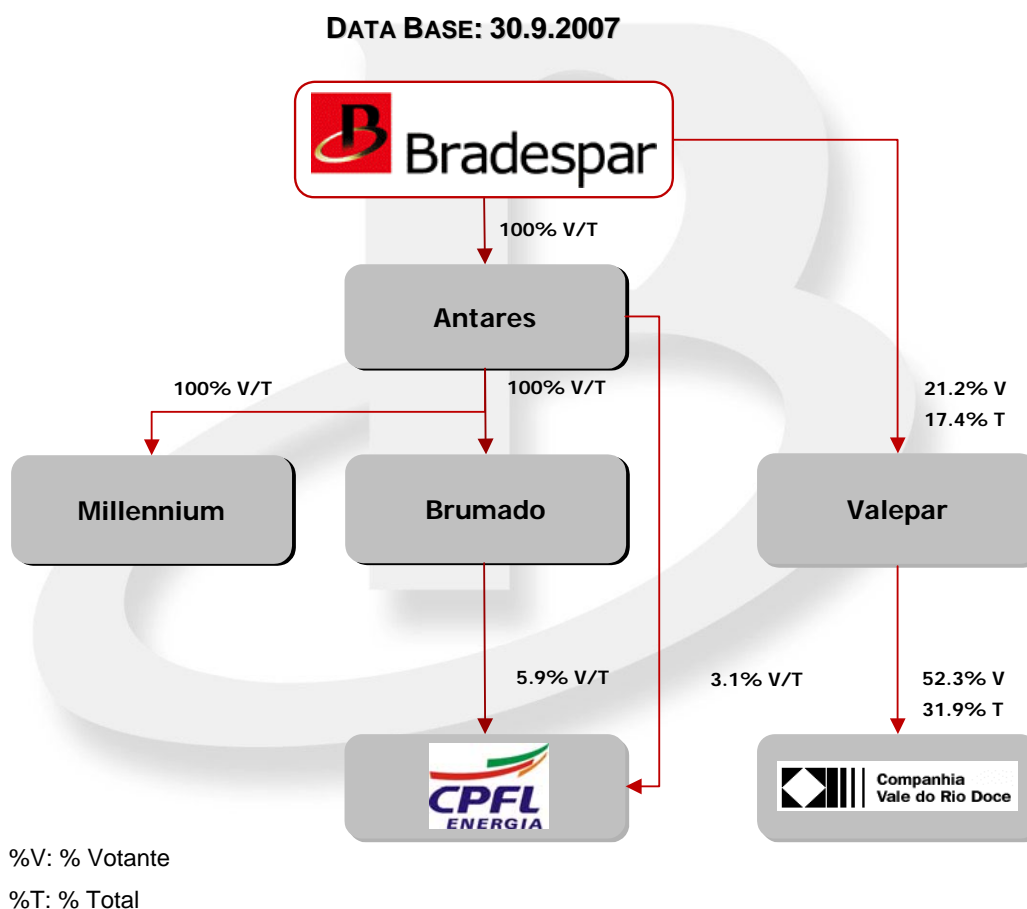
DATA BASE: 30.9.2007

Bradespar

100% V/T

Antares

100% V/T

100% V/T

21.2% V
17.4% T

Millennium

Brumado

Valepar

5.9% V/T

3.1% V/T

52.3% V
31.9% T

CPFL ENERGIA

Companhia Vale do Rio Doce

%V: % Votante

%T: % Total